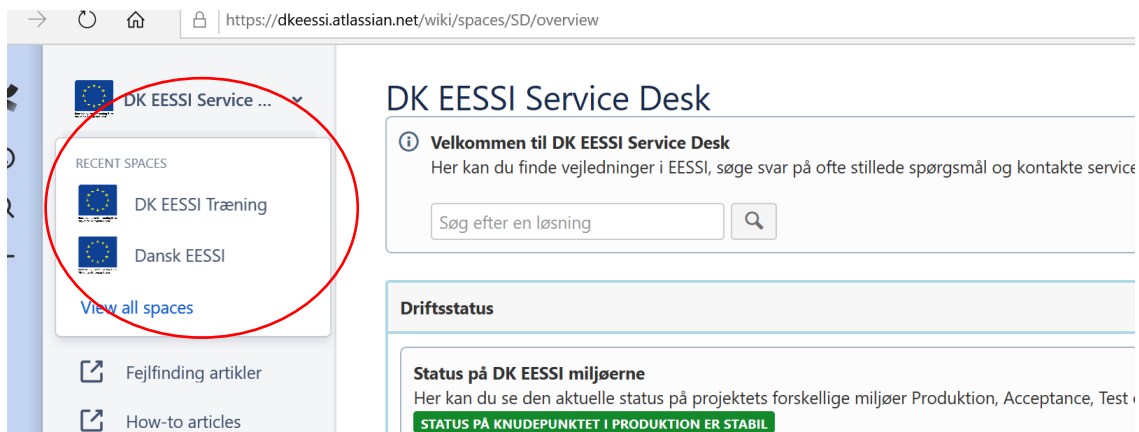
https://dkeessi.atlassian.net/wiki/spaces/SD/overview

DK EESSI Service ...

RECENT SPACES

DK EESSI Træning

Dansk EESSI

View all spaces

Fejlfinding artikler

How-to articles

DK EESSI Service Desk

Velkommen til DK EESSI Service Desk

Her kan du finde vejledninger i EESSI, søge svar på ofte stillede spørgsmål og kontakte service

Søg efter en løsning

Driftsstatus

Status på DK EESSI miljøerne

Her kan du se den aktuelle status på projektets forskellige miljøer Produktion, Acceptance, Test

STATUS PÅ KNUDEPUNKTET I PRODUKTION ER STABIL